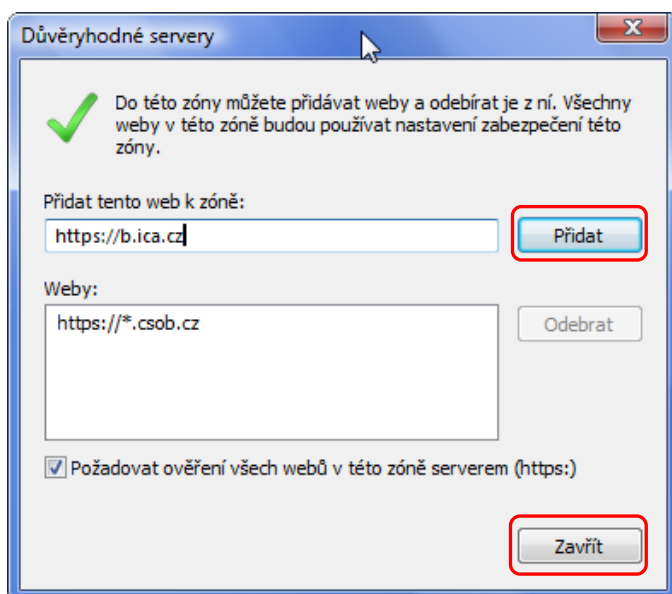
Důvěryhodné servery

Do této zóny můžete přidávat weby a odebírat je z ní. Všechny weby v této zóně budou používat nastavení zabezpečení této zóny.

Přidat tento web k zóně:

https://b.ica.cz

Přidat

Weby:

https://*.csob.cz

Odebrat

Požadovat ověření všech webů v této zóně serverem (https:)

Zavřít